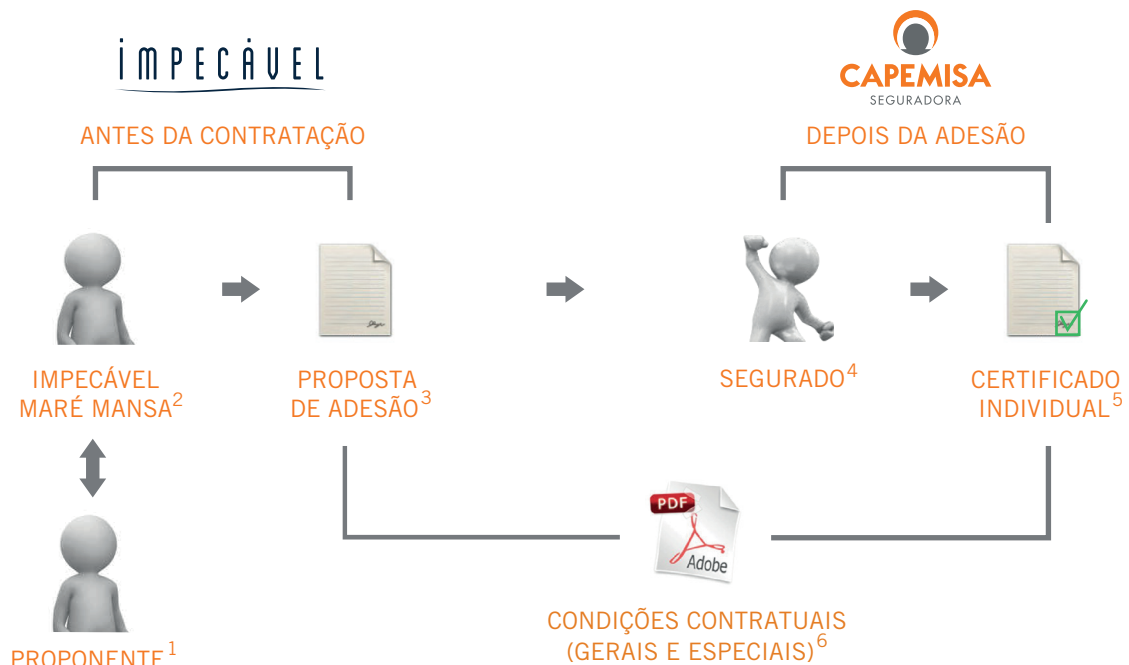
IMPECÁVEL

CAPEMISA
SEGURADORA

ANTES DA CONTRATAÇÃO

DEPOIS DA ADESÃO

IMPECÁVEL MARÉ MANSA$^2$

PROPOSTA DE ADESÃO$^3$

SEGURADO$^4$

CERTIFICADO INDIVIDUAL$^5$

PDF
Adobe

PROPONENTE$^1$

CONDIÇÕES CONTRATUAIS (GERAIS E ESPECIAIS)$^6$